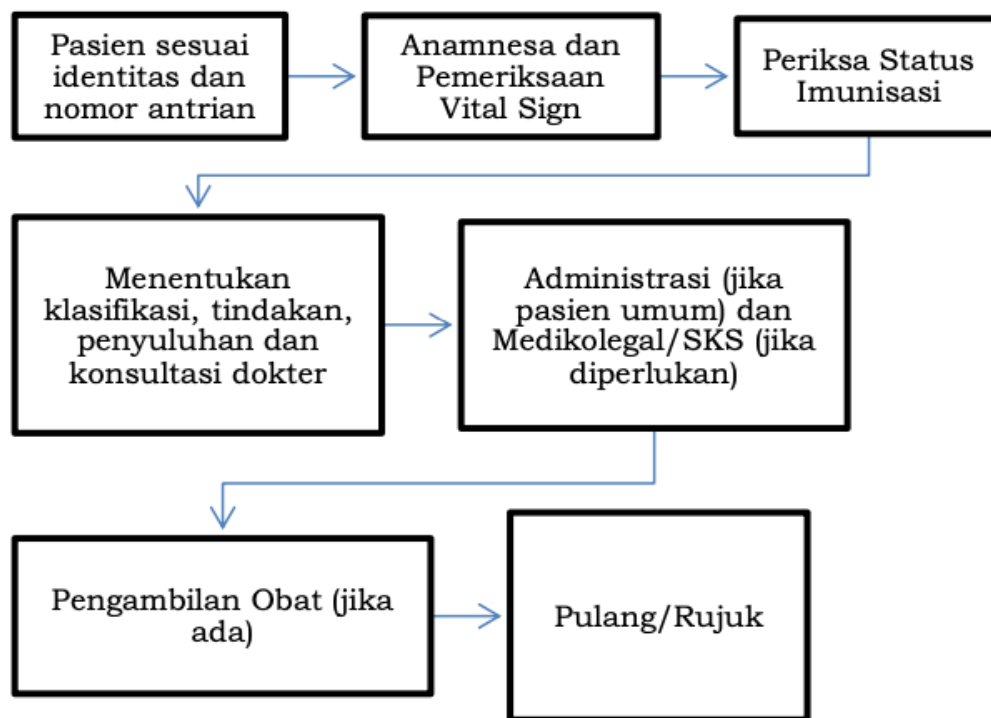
Pasien sesuai identitas dan nomor antrian

Anamnesa dan Pemeriksaan Vital Sign

Periksa Status Imunisasi

Menentukan klasifikasi, tindakan, penyuluhan dan konsultasi dokter

Administrasi (jika pasien umum) dan Medikolegal/SKS (jika diperlukan)

Pengambilan Obat (jika ada)

Pulang/Rujuk